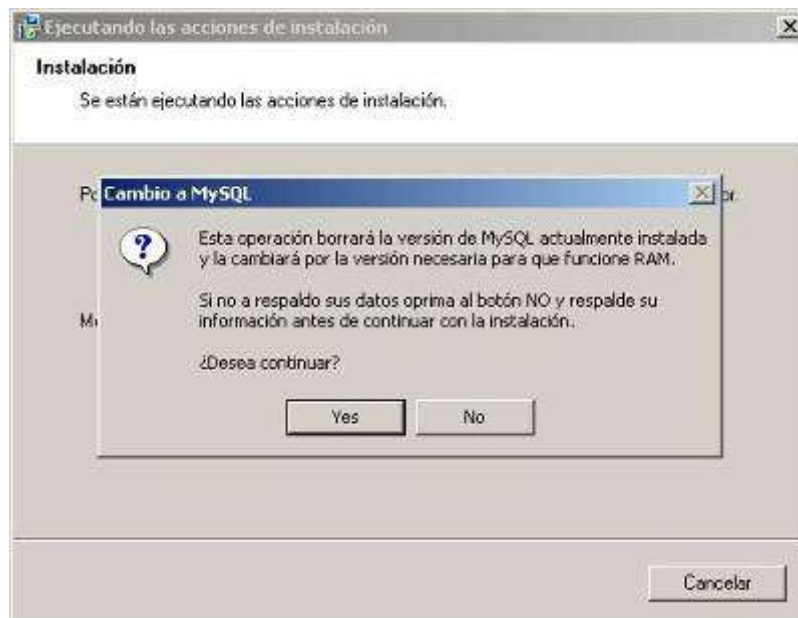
Ejecutando las acciones de instalación

Instalación

Se están ejecutando las acciones de instalación.

Po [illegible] or.

M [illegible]

Cambio a MySQL

Esta operación borrará la versión de MySQL actualmente instalada y la cambiará por la versión necesaria para que funcione RAM.

Si no a respaldo sus datos oprima al botón NO y respalde su información antes de continuar con la instalación.

¿Desea continuar?

Yes

No

Cancelar